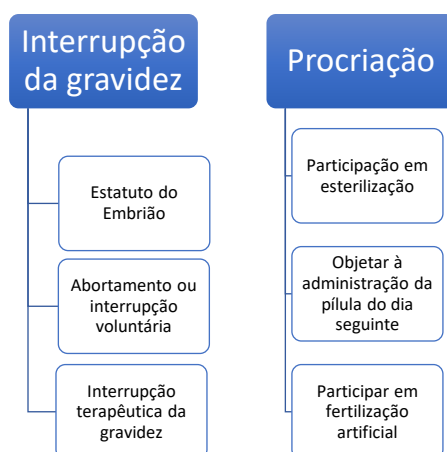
Interrupção da gravidez

Estatuto do Embrião

Abortamento ou interrupção voluntária

Interrupção terapêutica da gravidez

Procriação

Participação em esterilização

Objetar à administração da pílula do dia seguinte

Participar em fertilização artificial